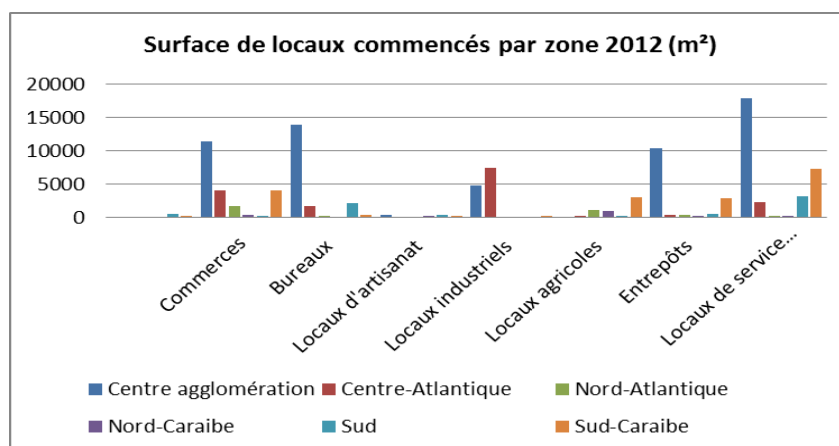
Surface de locaux commencés par zone 2012 (m²)

20000
15000
10000
5000
0

Commerces
Bureaux
Locaux d'artisanat
Locaux industriels
Locaux agricoles
Entrepôts
Locaux de service...

Centre agglomération
Centre-Atlantique
Nord-Atlantique
Nord-Caraibe
Sud
Sud-Caraibe